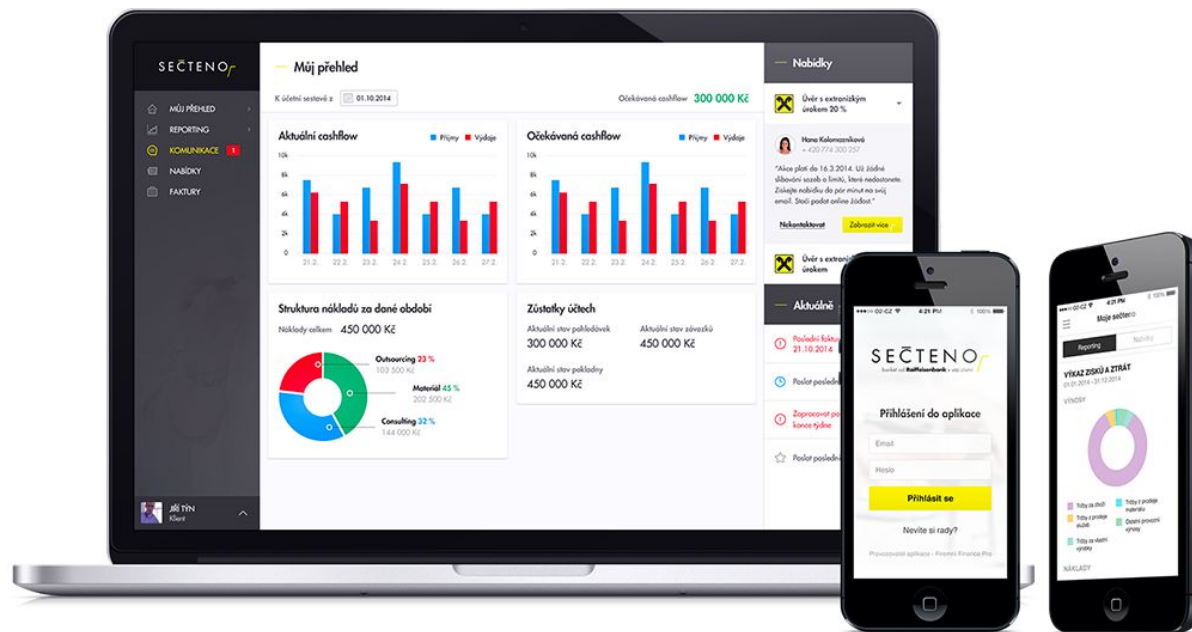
SEČTENO

MŮJ PŘEHLED
REPORTING
KOMUNIKACE 1
NABÍDKY
FAKTURY

JIŘÍ TÝN
Klient

Můj přehled

K účetní sestavě z 01.10.2014

Očekávaná cashflow 300 000 Kč

Aktuální cashflow
Příjmy Výdaje
10k
8k
6k
4k
2k
0
21.2. 22.2. 23.2. 24.2. 25.2. 26.2. 27.2.

Očekávaná cashflow
Příjmy Výdaje
10k
8k
6k
4k
2k
0
21.2. 22.2. 23.2. 24.2. 25.2. 26.2. 27.2.

Struktura nákladů za dané období
Náklady celkem 450 000 Kč
Outsourcing 23 %
103 500 Kč
Materiál 45 %
202 500 Kč
Consulting 32 %
144 000 Kč

Zůstatky účtech
Aktuální stav pohledávek
300 000 Kč
Aktuální stav závazků
450 000 Kč
Aktuální stav pokladny
450 000 Kč

Nabídky
Úvěr s extraznikým úrokem 20 %
Hana Kolomazníková
+ 420 774 300 257
"Akce platí do 16.3.2014. Už žádné skbování sazeb a limitů, které nedostanete. Získejte nabídku do pár minut na svůj email. Stačí podat online žádost."
Nekontaktovat
Zobrazit více
Úvěr s extraznikým úrokem

Aktuálně
Poslední faktu 21.10.2014
Poslat poslední
Zaprocovat po konce týdne
Poslat poslední

02-CZ 4:21 PM 100%
SEČTENO
Přihlášení do aplikace
Email
Heslo
Přihlásit se
Nevíte si rady?
Provozovatel aplikace - Finomic Finance Pro

4:21 PM 100%
Moje sečteno
Reporting Nabídky
VÝKAZ ZISKŮ A ZTRÁT
01.01.2014 - 31.12.2014
VÝNOSY
NÁKLADY